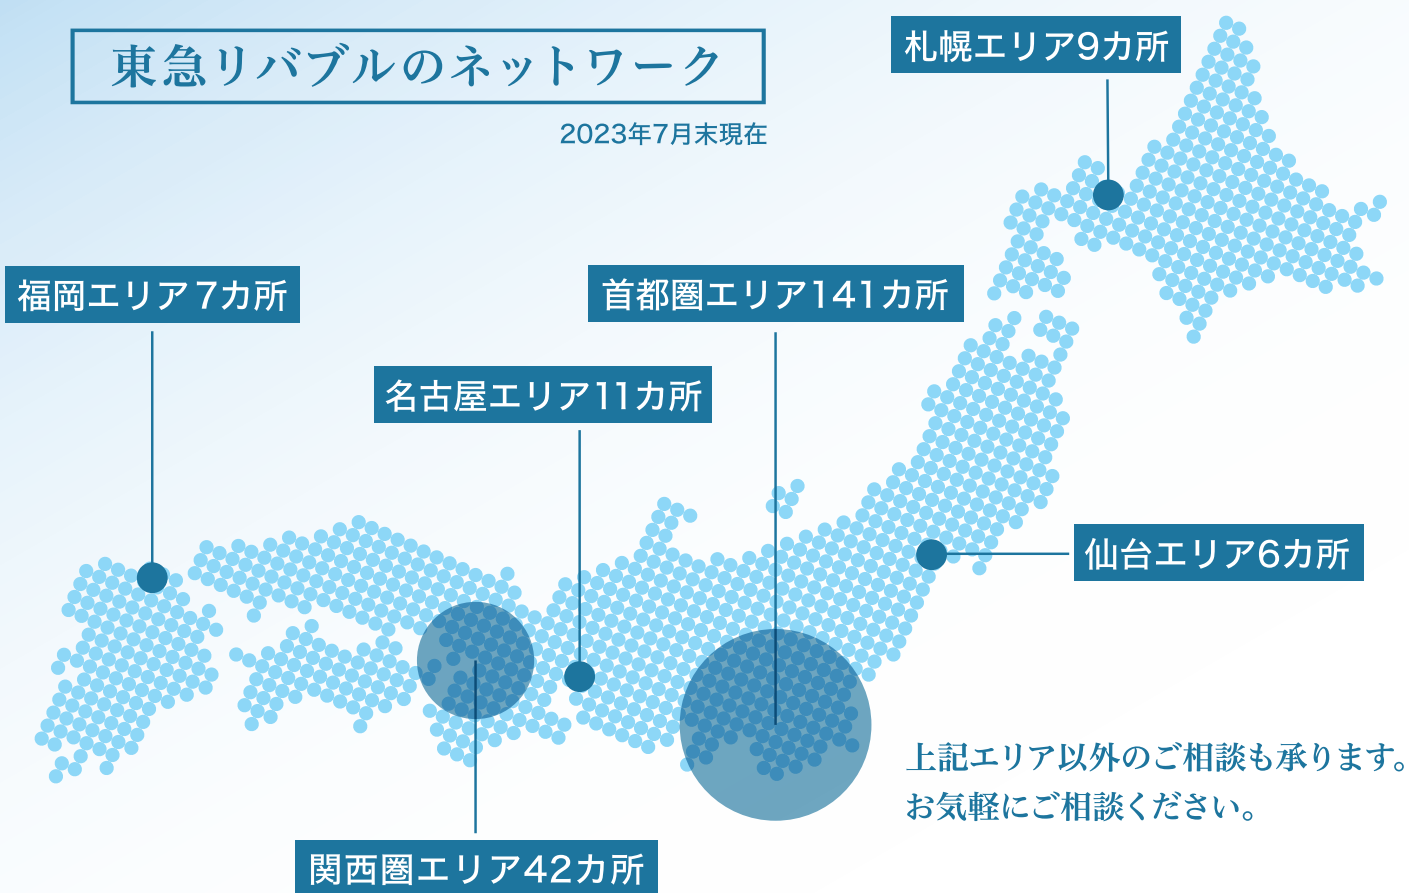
東急リバブルのネットワーク

2023年7月末現在

札幌エリア9カ所

福岡エリア7カ所

首都圏エリア141カ所

名古屋エリア11カ所

仙台エリア6カ所

上記エリア以外のご相談も承ります。
お気軽にご相談ください。

関西圏エリア42カ所